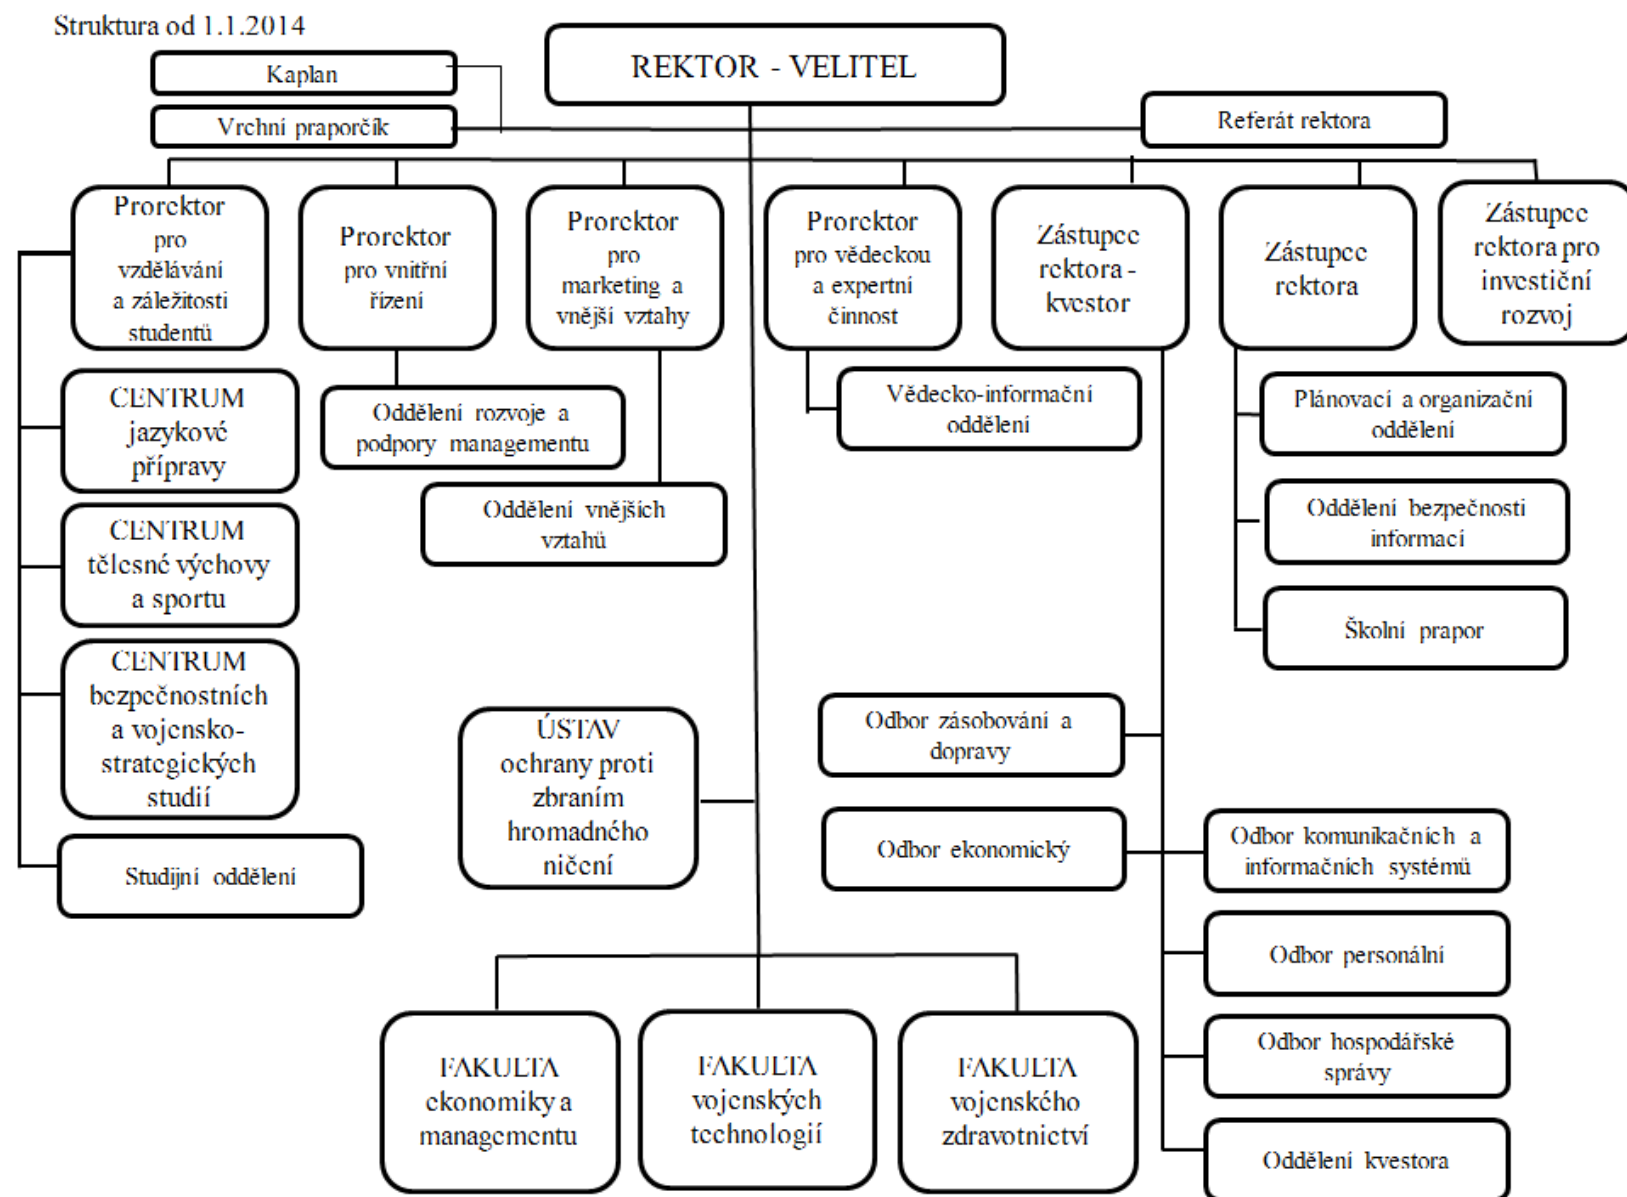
Struktura od 1.1.2014

REKTOR - VELITEL

Kaplan

Vrchní praporčík

Referát rektora

Prorektor pro vzdělávání a záležitosti studentů

Prorektor pro vnitřní řízení

Prorektor pro marketing a vnější vztahy

Prorektor pro vědeckou a expertní činnost

Zástupce rektora - kvestor

Zástupce rektora

Zástupce rektora pro investiční rozvoj

CENTRUM jazykové přípravy

CENTRUM tělesné výchovy a sportu

CENTRUM bezpečnostních a vojensko-strategických studií

Studijní oddělení

Oddělení rozvoje a podpory managementu

Oddělení vnějších vztahů

Vědecko-informační oddělení

Plánovací a organizační oddělení

Oddělení bezpečnosti informací

Školní prapor

ÚSTAV ochrany proti zbraním hromadného ničení

Odbor zásobování a dopravy

Odbor ekonomický

Odbor komunikačních a informačních systémů

Odbor personální

Odbor hospodářské správy

Oddělení kvestora

FAKULTA ekonomiky a managementu

FAKULTA vojenských technologií

FAKULTA vojenského zdravotnictví